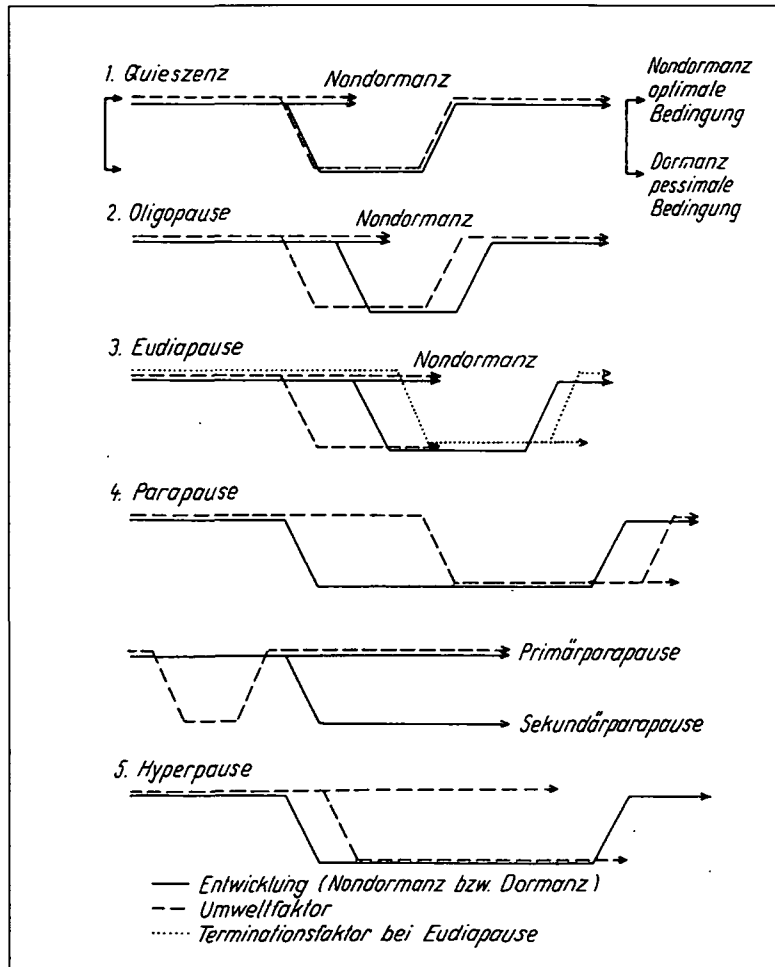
1. Quieszenz

Nondormanz

Nondormanz optimale Bedingung

Dormanz pessimale Bedingung

2. Oligopause

Nondormanz

3. Eudiapause

Nondormanz

4. Parapause

Primärparapause

Sekundärparapause

5. Hyperpause

Entwicklung (Nondormanz bzw. Dormanz)
Umweltfaktor
Terminationsfaktor bei Eudiapause